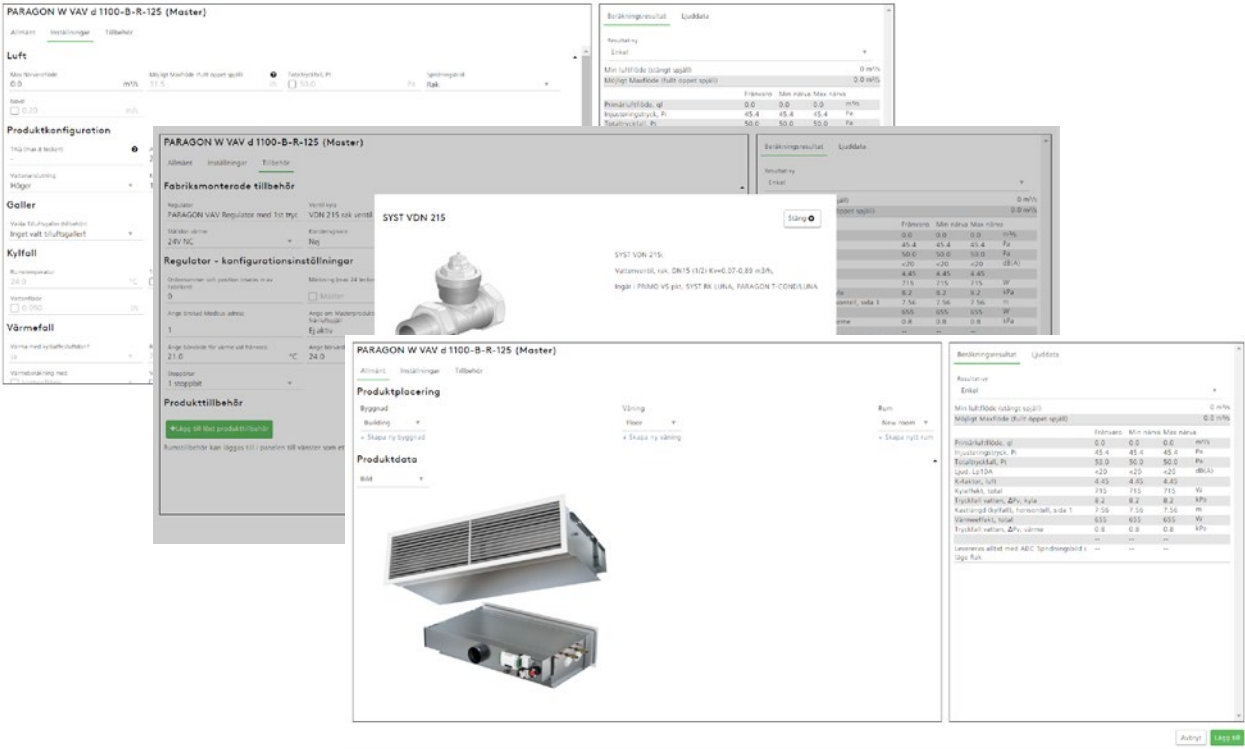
PARAGON W VAV d 1100-B-R-125 (Master)

Allmänt Inställningar Tillbehör

Luft

Max luftflöde 0.0 m³/s
Möjligt Maxflöde (fullt öppet spjäll) 31.5
Totaltryckfall, Pt 50.0 Pa
Spridningsbild Rak

Produktkonfiguration

Galler

Inget valt tilluftsgaller

Kylfall

Värmefall

Beräkningsresultat Ljuddata

Resultatvy
Enkel

Min luftflöde (stängt spjäll) 0 m³/s
Möjligt Maxflöde (fullt öppet spjäll) 0.0 m³/s

PARAGON W VAV d 1100-B-R-125 (Master)

Allmänt Inställningar Tillbehör

Fabriksmonterade tillbehör

Regulator
PARAGON VAV Regulator med 1st tryc
Ventil kyla
VDN 215 rak ventil
Ställdon värme
24V NC
Kondensgivare
Nej

Regulator - konfigurationsinställningar

0
Mätning (max 24 tecken)
Master
Ange önskad Modbus adress
1
Ej aktiv
21.0 °C
24.0
Steg/läge
1 steg/läge

Produkttillbehör

+Lägg till fler produkttillbehör

Beräkningsresultat Ljuddata

SYST VDN 215

Stäng

SYST VDN 215:
Ventilventil, rak, DN15 (1/2) Kv=0.07-0.89 m3/h,
Ingår i PRIMO VS pkt, SYST RK LUNA, PARAGON T-COND/LUNA

PARAGON W VAV d 1100-B-R-125 (Master)

Allmänt Inställningar Tillbehör

Produktplacering

Byggnad
Building
+ Skapa ny byggnad
Våning
Floor
+ Skapa ny våning
Rum
New room
+ Skapa nytt rum

Produktdata

Bild

Beräkningsresultat Ljuddata

Resultatvy
Enkel

Min luftflöde (stängt spjäll) 0 m³/s
Möjligt Maxflöde (fullt öppet spjäll) 0.0 m³/s

| | Frånvaro | Min närva | Max närva | |
|---|---|---|---|---|
| Primärluftflöde, ql | 0.0 | 0.0 | 0.0 | m³/s |
| Injusteringstryck, Pi | 45.4 | 45.4 | 45.4 | Pa |
| Totaltryckfall, Pt | 50.0 | 50.0 | 50.0 | Pa |
| Ljud, Lp10A | <20 | <20 | <20 | dB(A) |
| K-faktor, luft | 4.45 | 4.45 | 4.45 | |
| Kyleffekt, total | 715 | 715 | 715 | W |
| Tryckfall vatten, ΔPv, kyla | 8.2 | 8.2 | 8.2 | kPa |
| Kastlängd (kylfall), horisontell, sida 1 | 7.56 | 7.56 | 7.56 | m |
| Värmeeffekt, total | 655 | 655 | 655 | W |
| Tryckfall vatten, ΔPv, värme | 0.8 | 0.8 | 0.8 | kPa |
| | -- | -- | -- | |
| Levereras alltid med ABC Spridningsbild i läge Rak | -- | -- | -- | |

Avbryt Lägg till